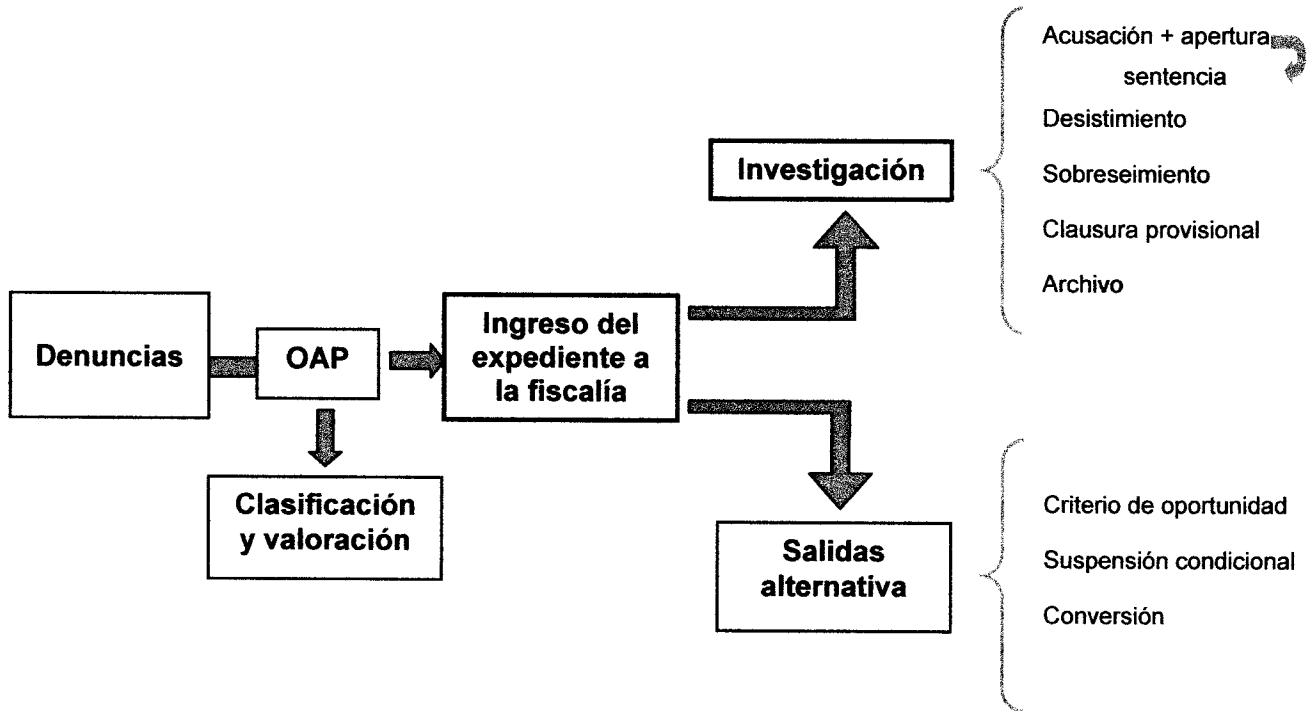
Denuncias

OAP

Clasificación y valoración

Ingreso del expediente a la fiscalía

Investigación

Acusación + apertura
sentencia
Desistimiento
Sobreseimiento
Clausura provisional
Archivo

Salidas alternativa

Criterio de oportunidad
Suspensión condicional
Conversión